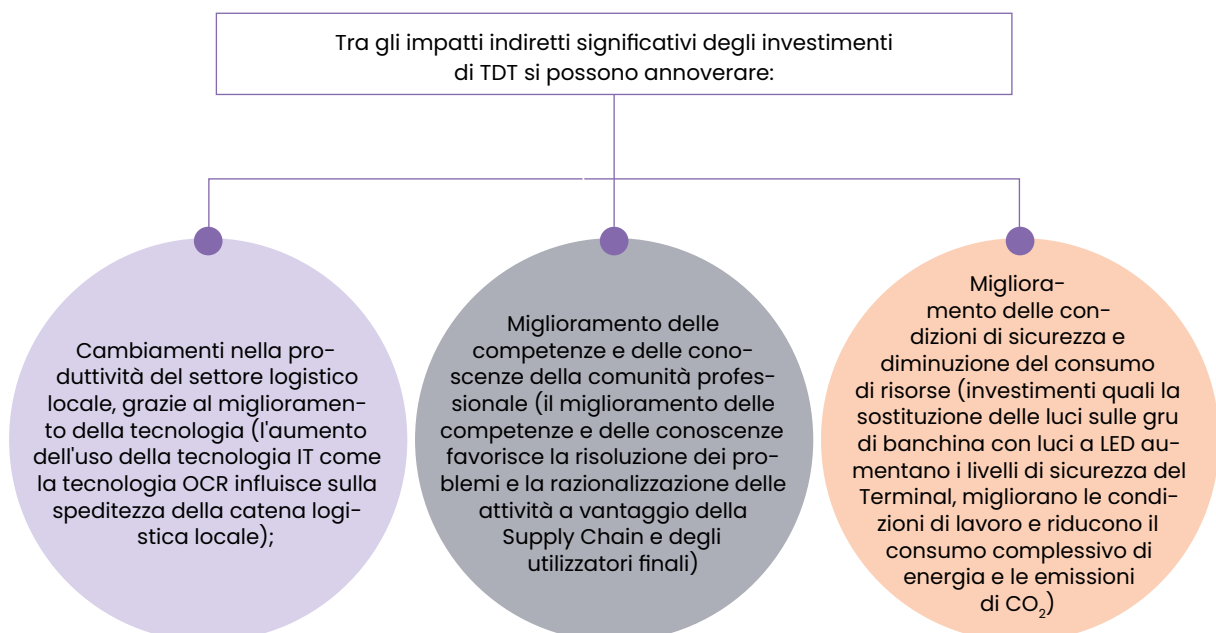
Tra gli impatti indiretti significativi degli investimenti di TDT si possono annoverare:

Cambiamenti nella produttività del settore logistico locale, grazie al miglioramento della tecnologia (l'aumento dell'uso della tecnologia IT come la tecnologia OCR influisce sulla speditezza della catena logistica locale);

Miglioramento delle competenze e delle conoscenze della comunità professionale (il miglioramento delle competenze e delle conoscenze favorisce la risoluzione dei problemi e la razionalizzazione delle attività a vantaggio della Supply Chain e degli utilizzatori finali)

Miglioramento delle condizioni di sicurezza e diminuzione del consumo di risorse (investimenti quali la sostituzione delle luci sulle gru di banchina con luci a LED aumentano i livelli di sicurezza del Terminal, migliorano le condizioni di lavoro e riducono il consumo complessivo di energia e le emissioni di $CO_2$)